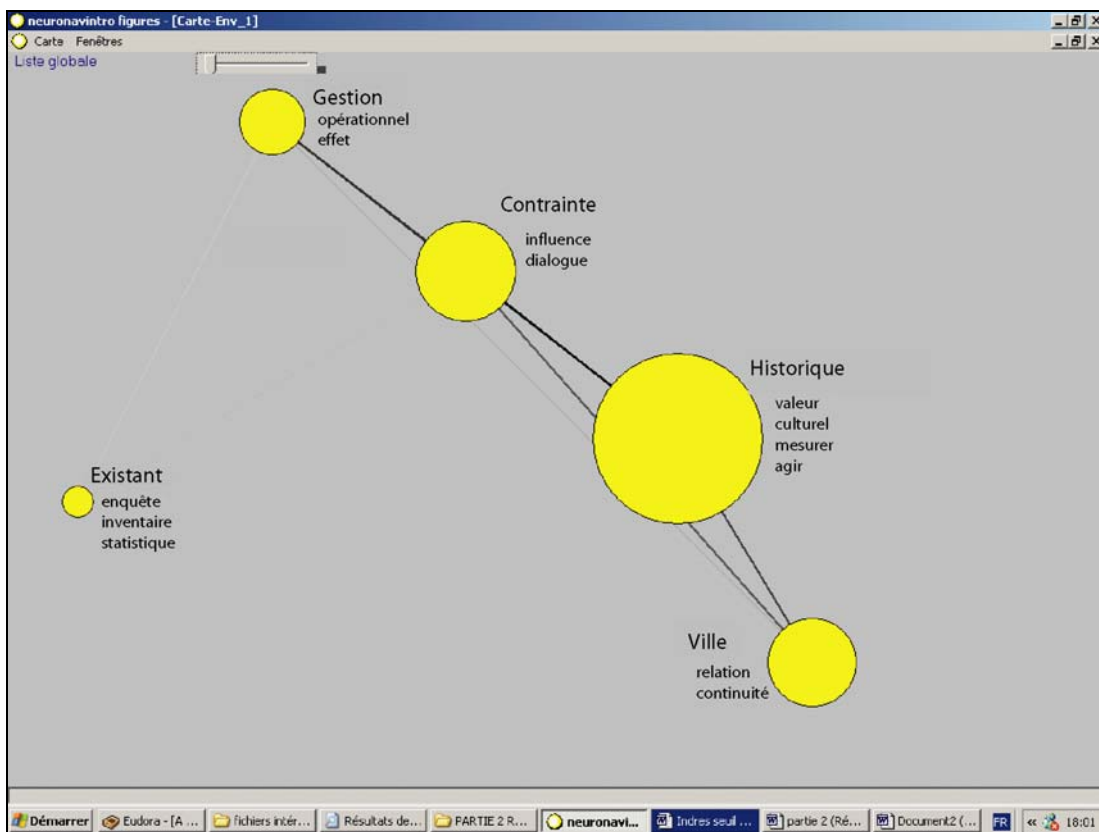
neuronavintro figures - [Carte-Env_1]

Carte Fenêtres

Liste globale

Gestion
opérationnel
effet

Contrainte
influence
dialogue

Historique
valeur
culturel
mesurer
agir

Existant
enquête
inventaire
statistique

Ville
relation
continuité

Démarrer | Eudora - [A ... | fichiers intér... | Résultats de... | PARTIE 2 R... | neuronavi... | Indres seul ... | partie 2 (Ré... | Document2 (... | FR | « 18:01